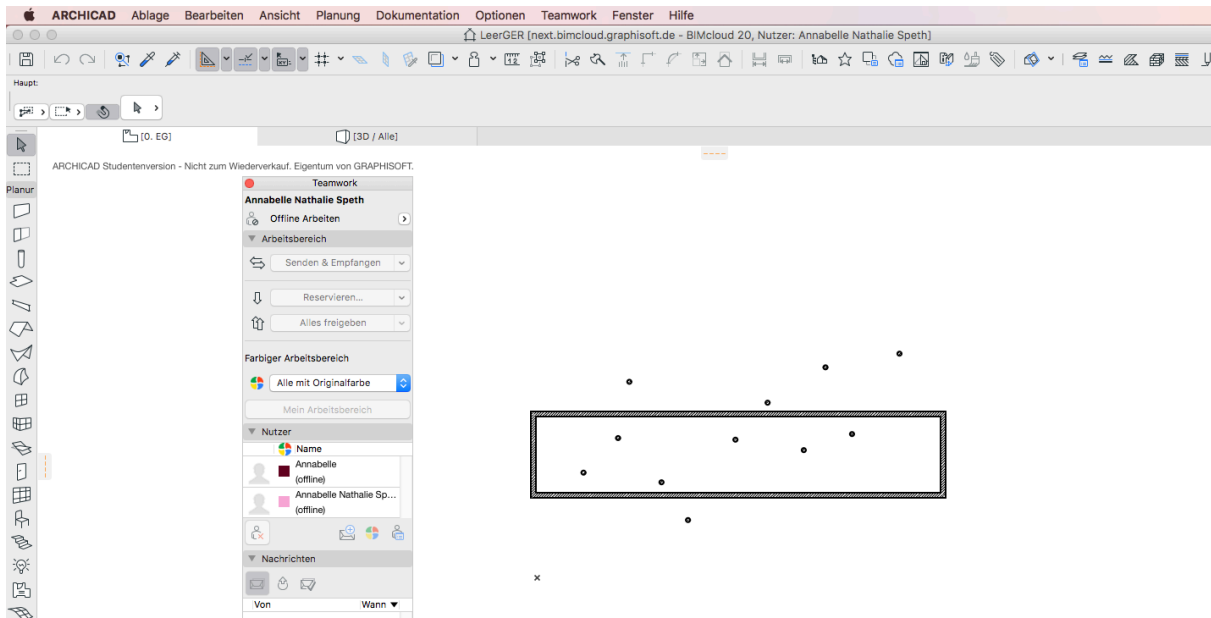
ARCHICAD Ablage Bearbeiten Ansicht Planung Dokumentation Optionen Teamwork Fenster Hilfe

LeerGER [next.bimcloud.graphisoft.de - BIMcloud 20, Nutzer: Annabelle Nathalie Speth]

Haupt:

Planur

[0. EG]

[3D / Alle]

ARCHICAD Studentenversion - Nicht zum Wiederverkauf. Eigentum von GRAPHISOFT.

Teamwork

Annabelle Nathalie Speth

Offline Arbeiten

Arbeitsbereich

Senden & Empfangen

Reservieren...

Alles freigeben

Farbiger Arbeitsbereich

Alle mit Originalfarbe

Mein Arbeitsbereich

Nutzer

Name

Annabelle (offline)

Annabelle Nathalie Sp... (offline)

Nachrichten

Von

Wann

×